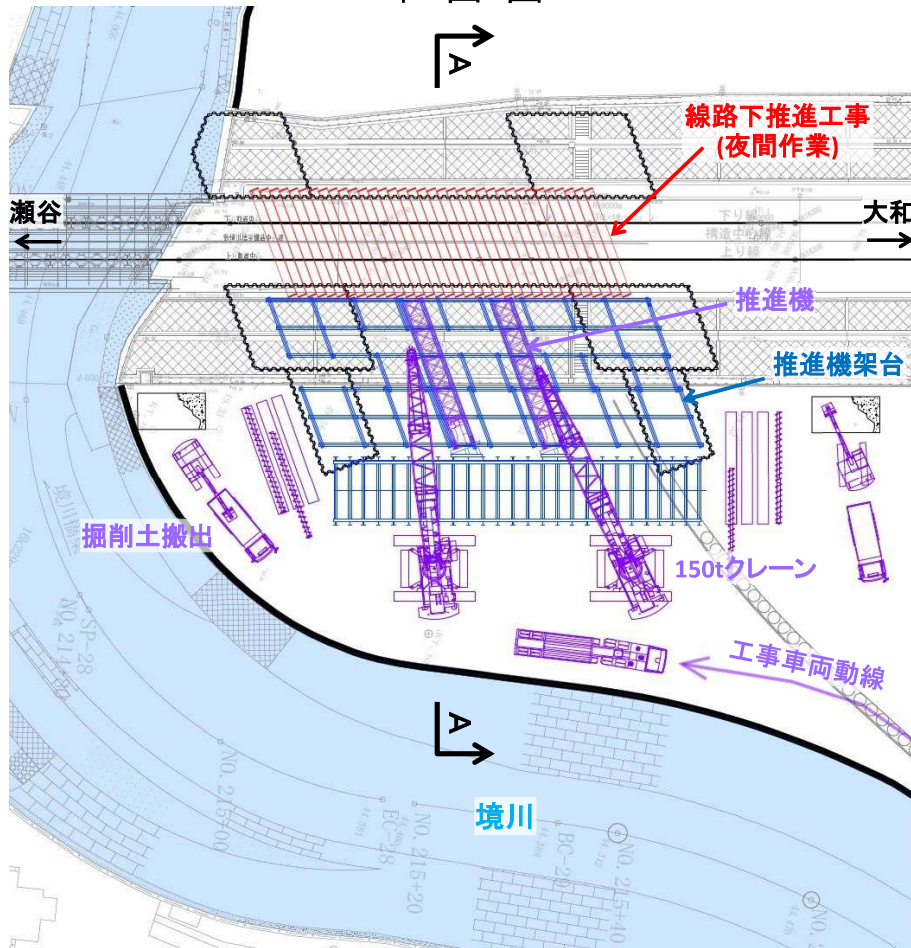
A

線路下推進工事
(夜間作業)

瀬谷

大和

下り線

構造中心

上り線

推進機

推進機架台

掘削土搬出

150tクレーン

工事車両動線

A

境川

NO. 214+80

SP-28

NO. 215+00

EC-28

NO. 215+20

BC-28

NO. 215+40